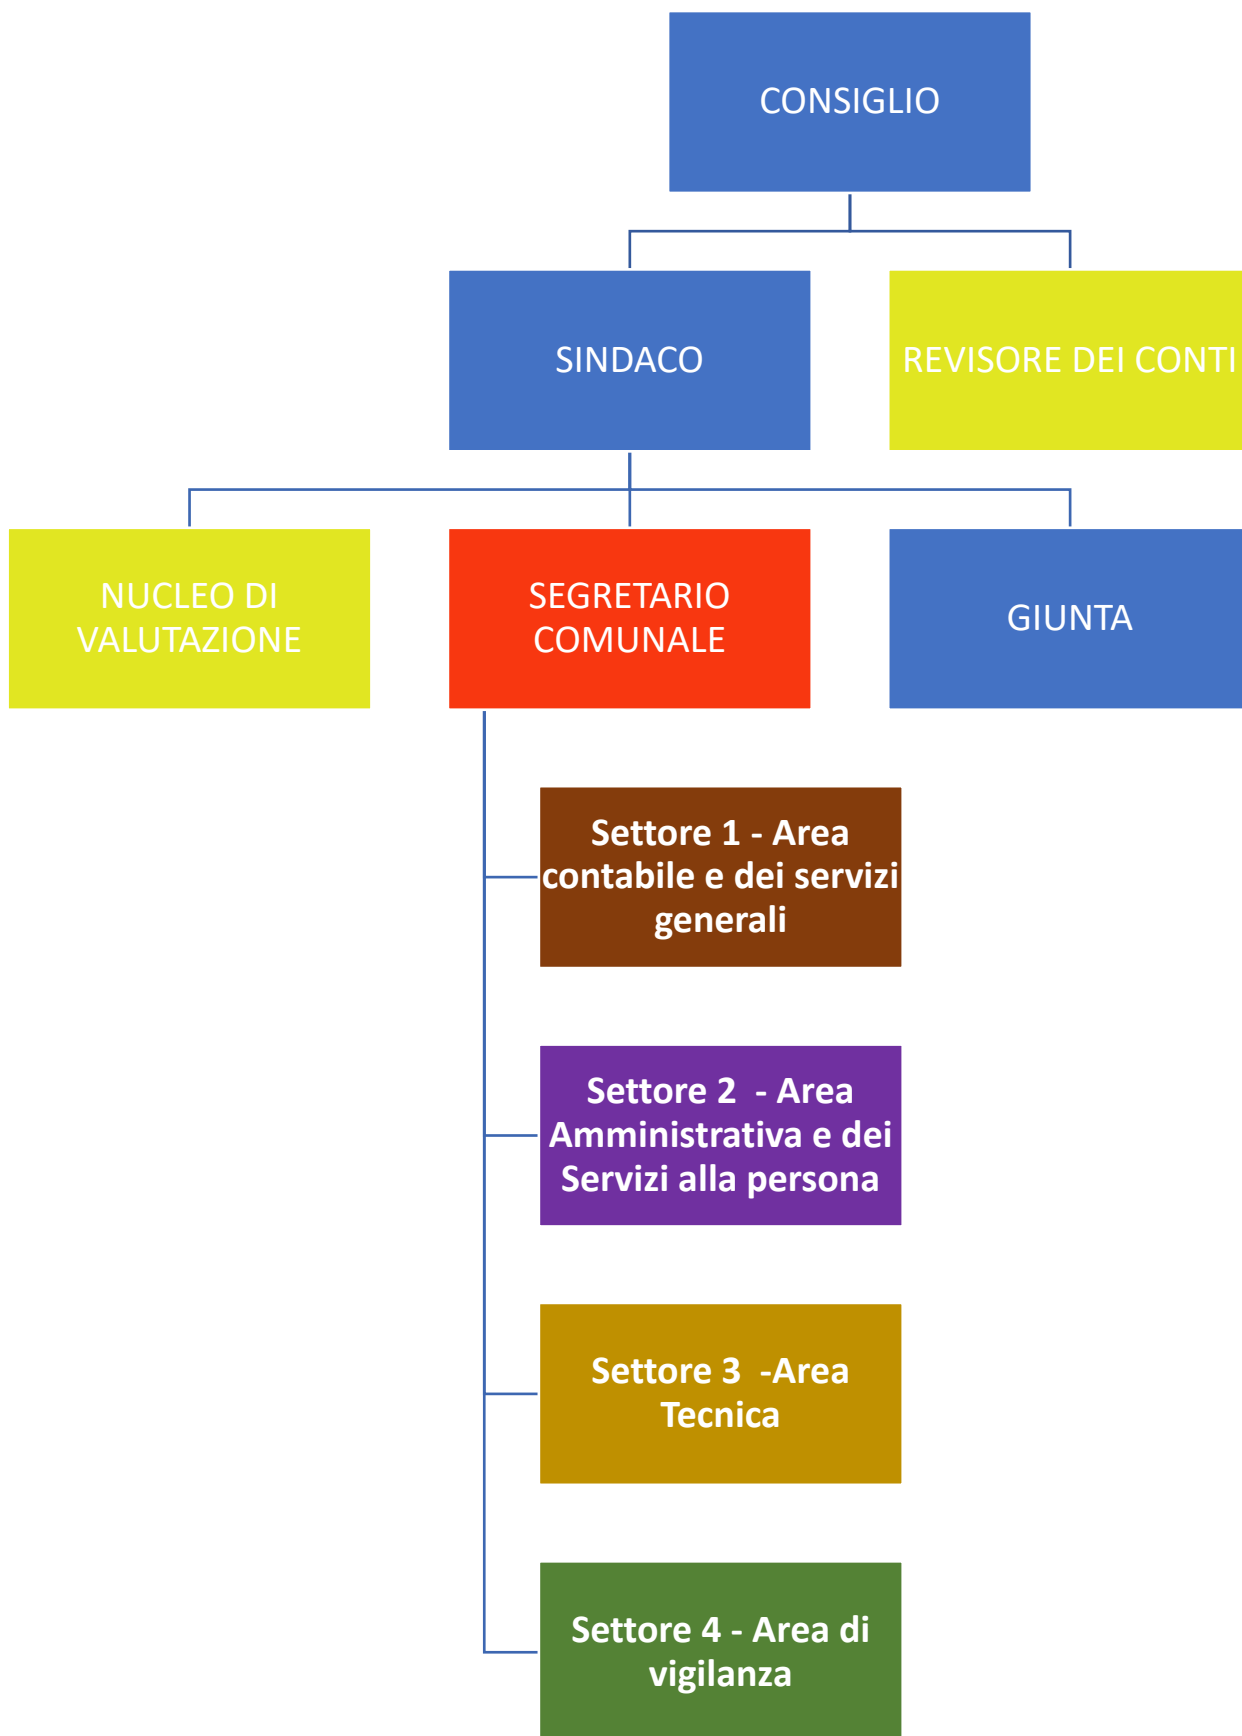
CONSIGLIO

SINDACO

REVISORE DEI CONTI

NUCLEO DI VALUTAZIONE

SEGRETARIO COMUNALE

GIUNTA

Settore 1 - Area contabile e dei servizi generali

Settore 2 - Area Amministrativa e dei Servizi alla persona

Settore 3 -Area Tecnica

Settore 4 - Area di vigilanza